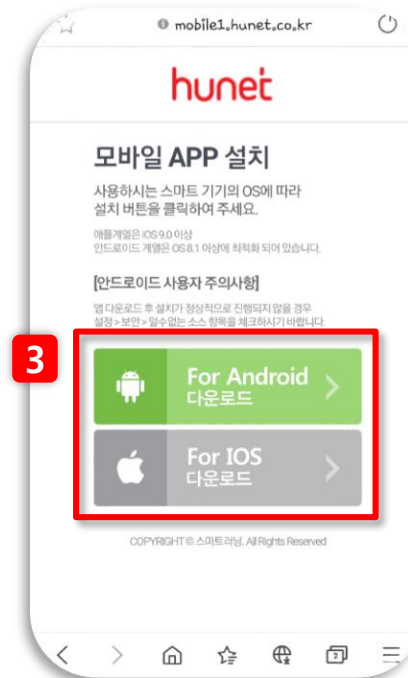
mobile1.hunet.co.kr

hunet

모바일 APP 설치

사용하시는 스마트 기기의 OS에 따라 설치 버튼을 클릭하여 주세요.

애플계열은 iOS 9.0 이상
안드로이드 계열은 OS 8.1 이상에 최적화 되어 있습니다.

[안드로이드 사용자 주의사항]

앱 다운로드 후 설치가 정상적으로 진행되지 않을 경우 설정 > 보안 > 알수없는 소스 항목을 체크하시기 바랍니다.

3

For Android
다운로드

For IOS
다운로드

COPYRIGHT © 스마트러닝. All Rights Reserved